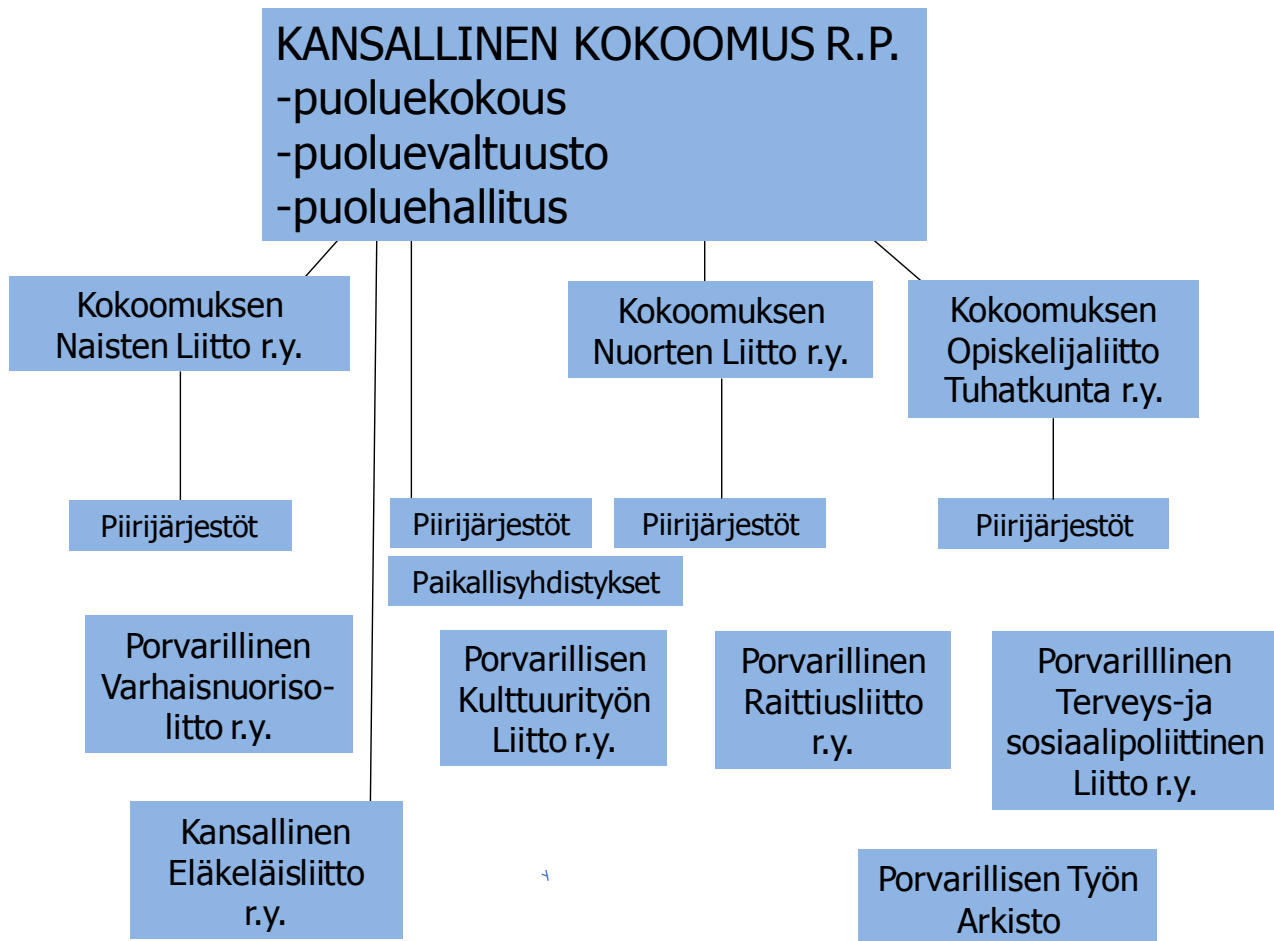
KANSALLINEN KOKOOMUS R.P.
-puoluekokous
-puoluevaltuusto
-puoluehallitus

Kokoomuksen Naisten Liitto r.y.

Kokoomuksen Nuorten Liitto r.y.

Kokoomuksen Opiskelijaliitto Tuhatkunta r.y.

Piirijärjestöt

Piirijärjestöt

Piirijärjestöt

Piirijärjestöt

Paikallisyhdistykset

Porvarillinen Varhaisnuorisolitto r.y.

Porvarillisen Kulttuurityön Liitto r.y.

Porvarillinen Raittiusliitto r.y.

Porvarilllinen Terveys-ja sosiaalipoliittinen Liitto r.y.

Kansallinen Eläkeläisliitto r.y.

Porvarillisen Työn Arkisto